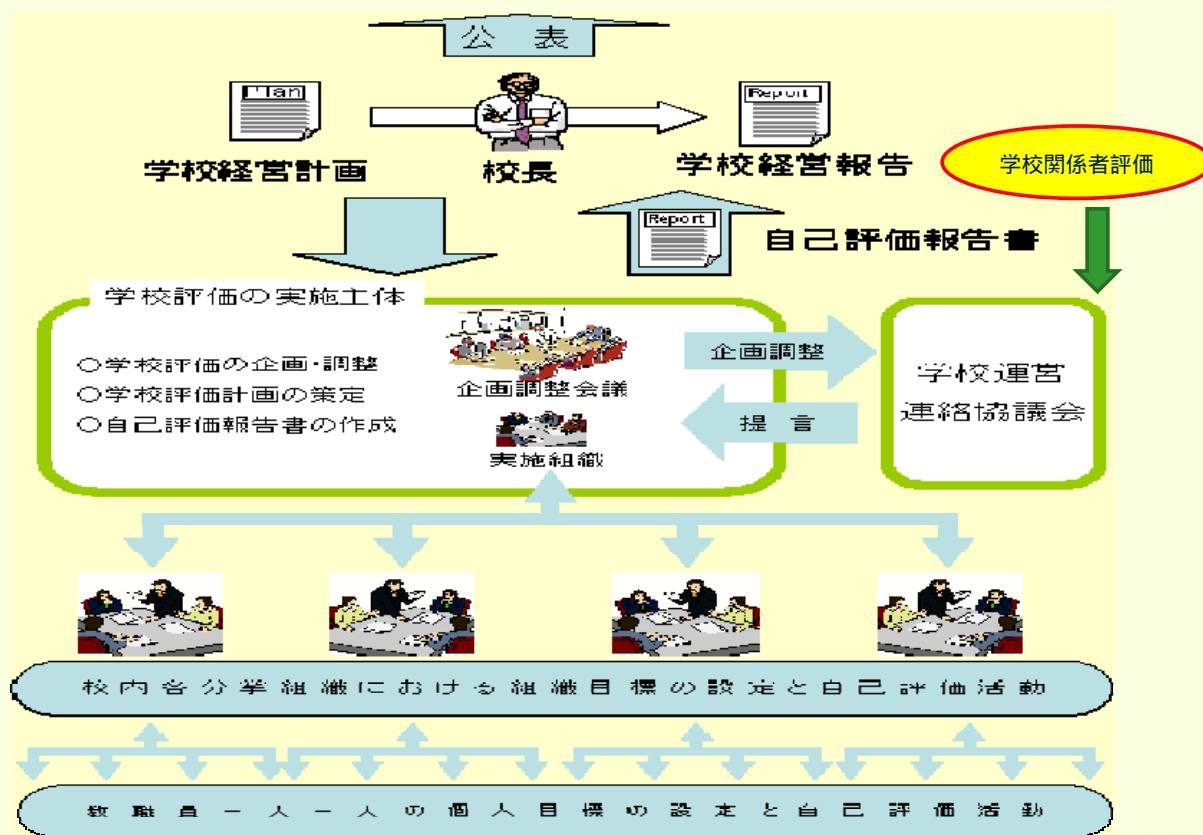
公　表

Plan

学校経営計画

校長

Report

学校経営報告

学校関係者評価

Report

自己評価報告書

学校評価の実施主体

○学校評価の企画・調整
○学校評価計画の策定
○自己評価報告書の作成

企画調整会議

実施組織

企画調整

提　言

学校運営
連絡協議会

校内各分掌組織における組織目標の設定と自己評価活動

教職員一人一人の個人目標の設定と自己評価活動